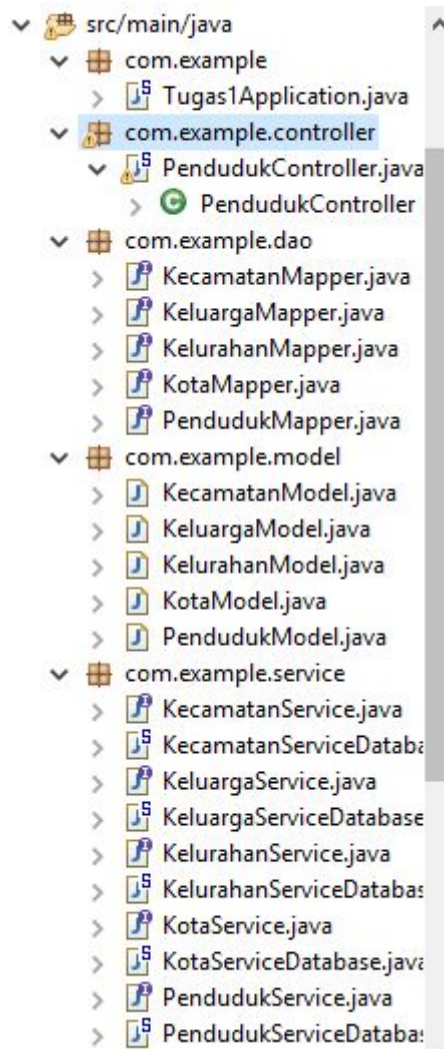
src/main/java
com.example
Tugas1Application.java
com.example.controller
PendudukController.java
PendudukController
com.example.dao
KecamatanMapper.java
KeluargaMapper.java
KelurahanMapper.java
KotaMapper.java
PendudukMapper.java
com.example.model
KecamatanModel.java
KeluargaModel.java
KelurahanModel.java
KotaModel.java
PendudukModel.java
com.example.service
KecamatanService.java
KecamatanServiceDataba
KeluargaService.java
KeluargaServiceDatabase
KelurahanService.java
KelurahanServiceDatabas
KotaService.java
KotaServiceDatabase.java
PendudukService.java
PendudukServiceDataba